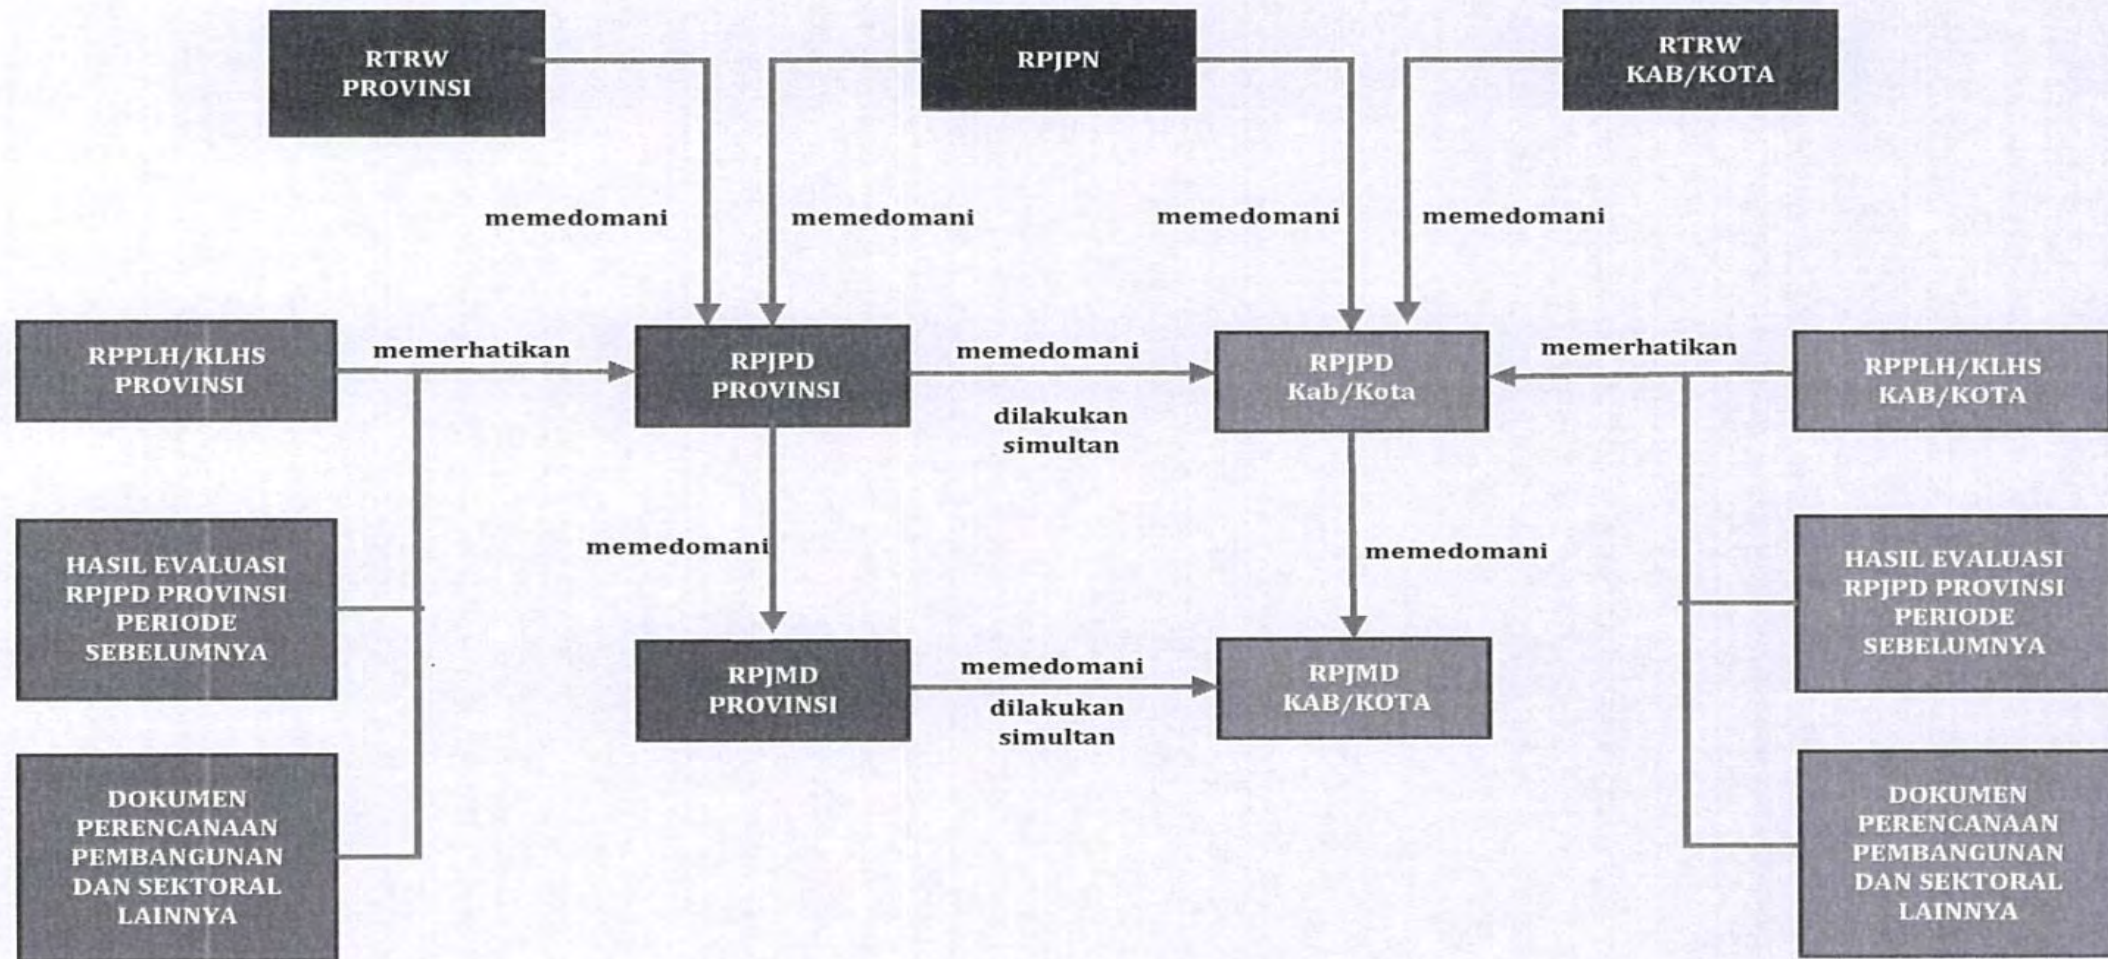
RTRW PROVINSI

RPJPN

RTRW KAB/KOTA

memedomani

memedomani

memedomani

memedomani

RPPLH/KLHS PROVINSI

memerhatikan

RPJPD PROVINSI

memedomani

dilakukan simultan

RPJPD Kab/Kota

memerhatikan

RPPLH/KLHS KAB/KOTA

HASIL EVALUASI RPJPD PROVINSI PERIODE SEBELUMNYA

memedomani

memedomani

HASIL EVALUASI RPJPD PROVINSI PERIODE SEBELUMNYA

RPJMD PROVINSI

memedomani

dilakukan simultan

RPJMD KAB/KOTA

DOKUMEN PERENCANAAN PEMBANGUNAN DAN SEKTORAL LAINNYA

DOKUMEN PERENCANAAN PEMBANGUNAN DAN SEKTORAL LAINNYA